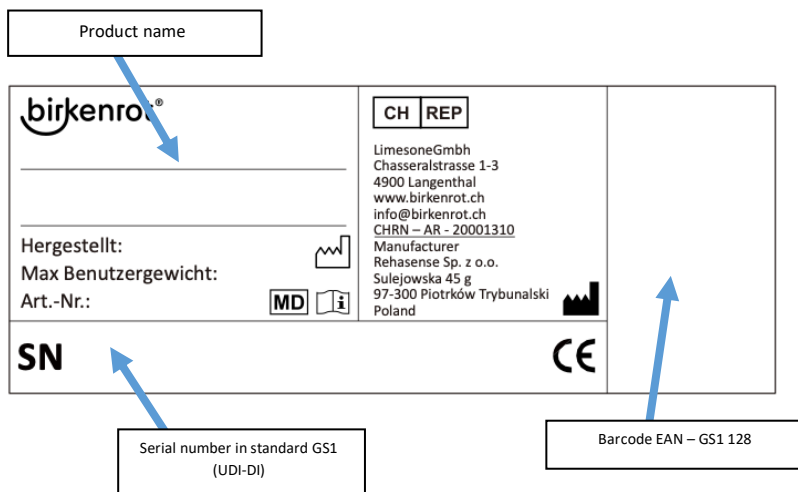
Product name

birkenrot®

Hergestellt:
Max Benutzergewicht:
Art.-Nr.:

MD

CH REP

LimesoneGmbh
Chasseralstrasse 1-3
4900 Langenthal
www.birkenrot.ch
info@birkenrot.ch
CHRN – AR - 20001310
Manufacturer
Rehasense Sp. z o.o.
Sulejowska 45 g
97-300 Piotrków Trybunalski
Poland

SN

CE

Serial number in standard GS1 (UDI-DI)

Barcode EAN – GS1 128